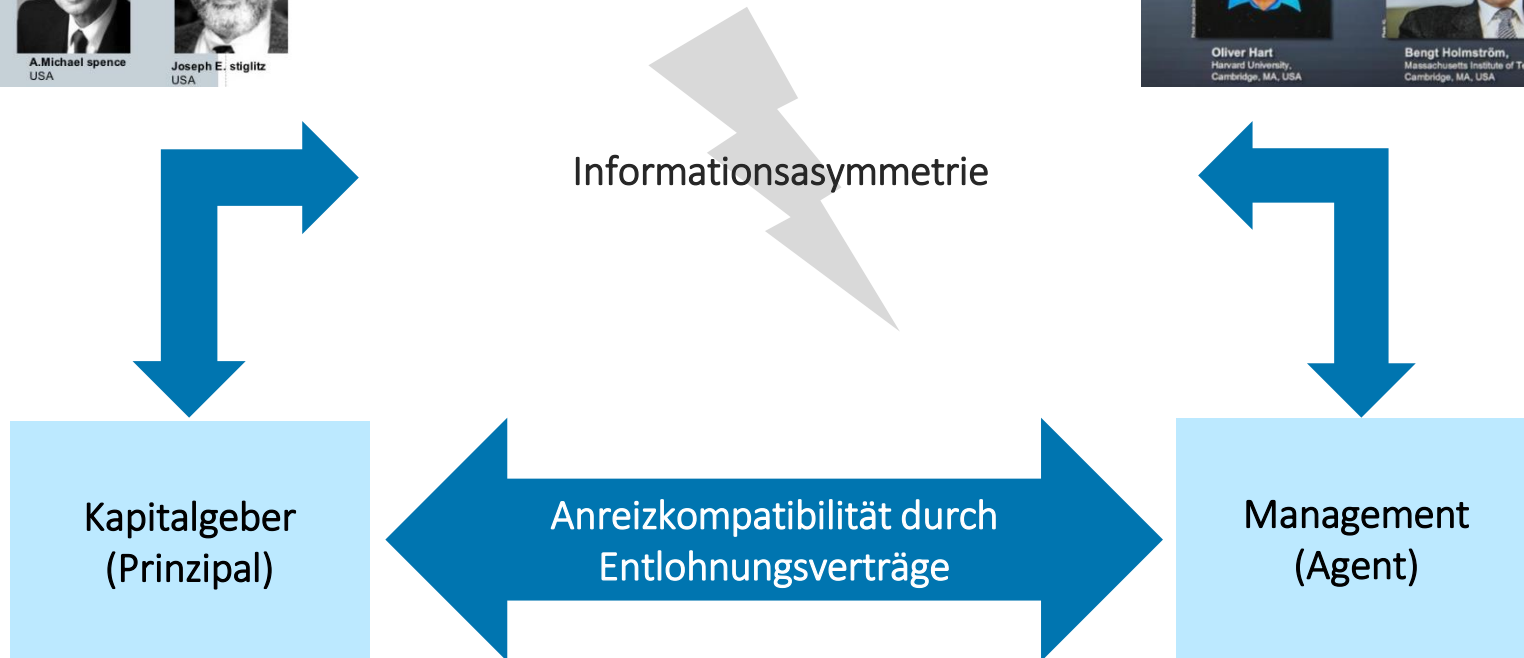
A.Michael spence
USA

Joseph E. stiglitz
USA

Oliver Hart
Harvard University,
Cambridge, MA, USA

Bengt Holmström,
Massachusetts Institute of Te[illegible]
Cambridge, MA, USA

Informationsasymmetrie

Kapitalgeber
(Prinzipal)

Anreizkompatibilität durch
Entlohnungsverträge

Management
(Agent)